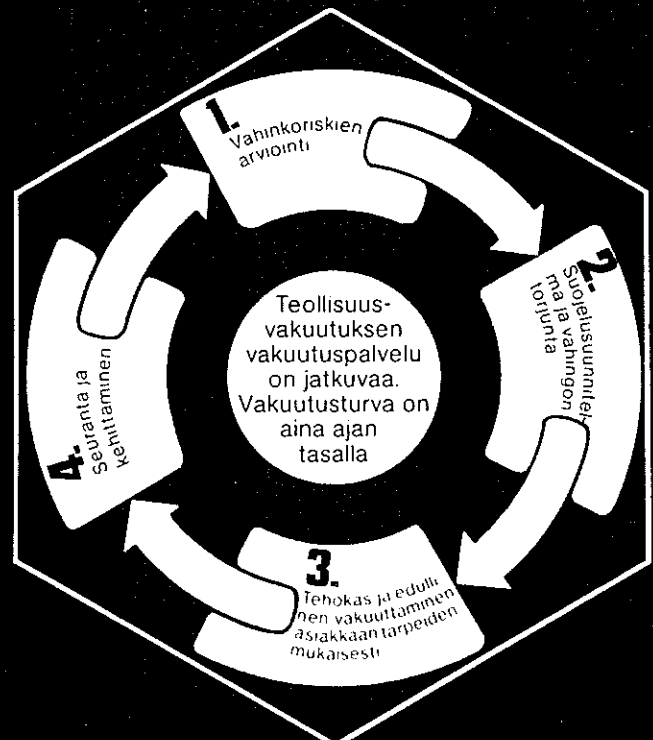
1. Vahinkoriskien arviointi

2. Suojelusuunnittelma ja vahingon torjunta

3. Tehokas ja edullinen vakuuttaminen asiakkaan tarpeiden mukaisesti

4. Seuranta ja kehittäminen

Teollisuusvakuutuksen vakuutuspalvelu on jatkuvaa. Vakuutusturva on aina ajan tasalla